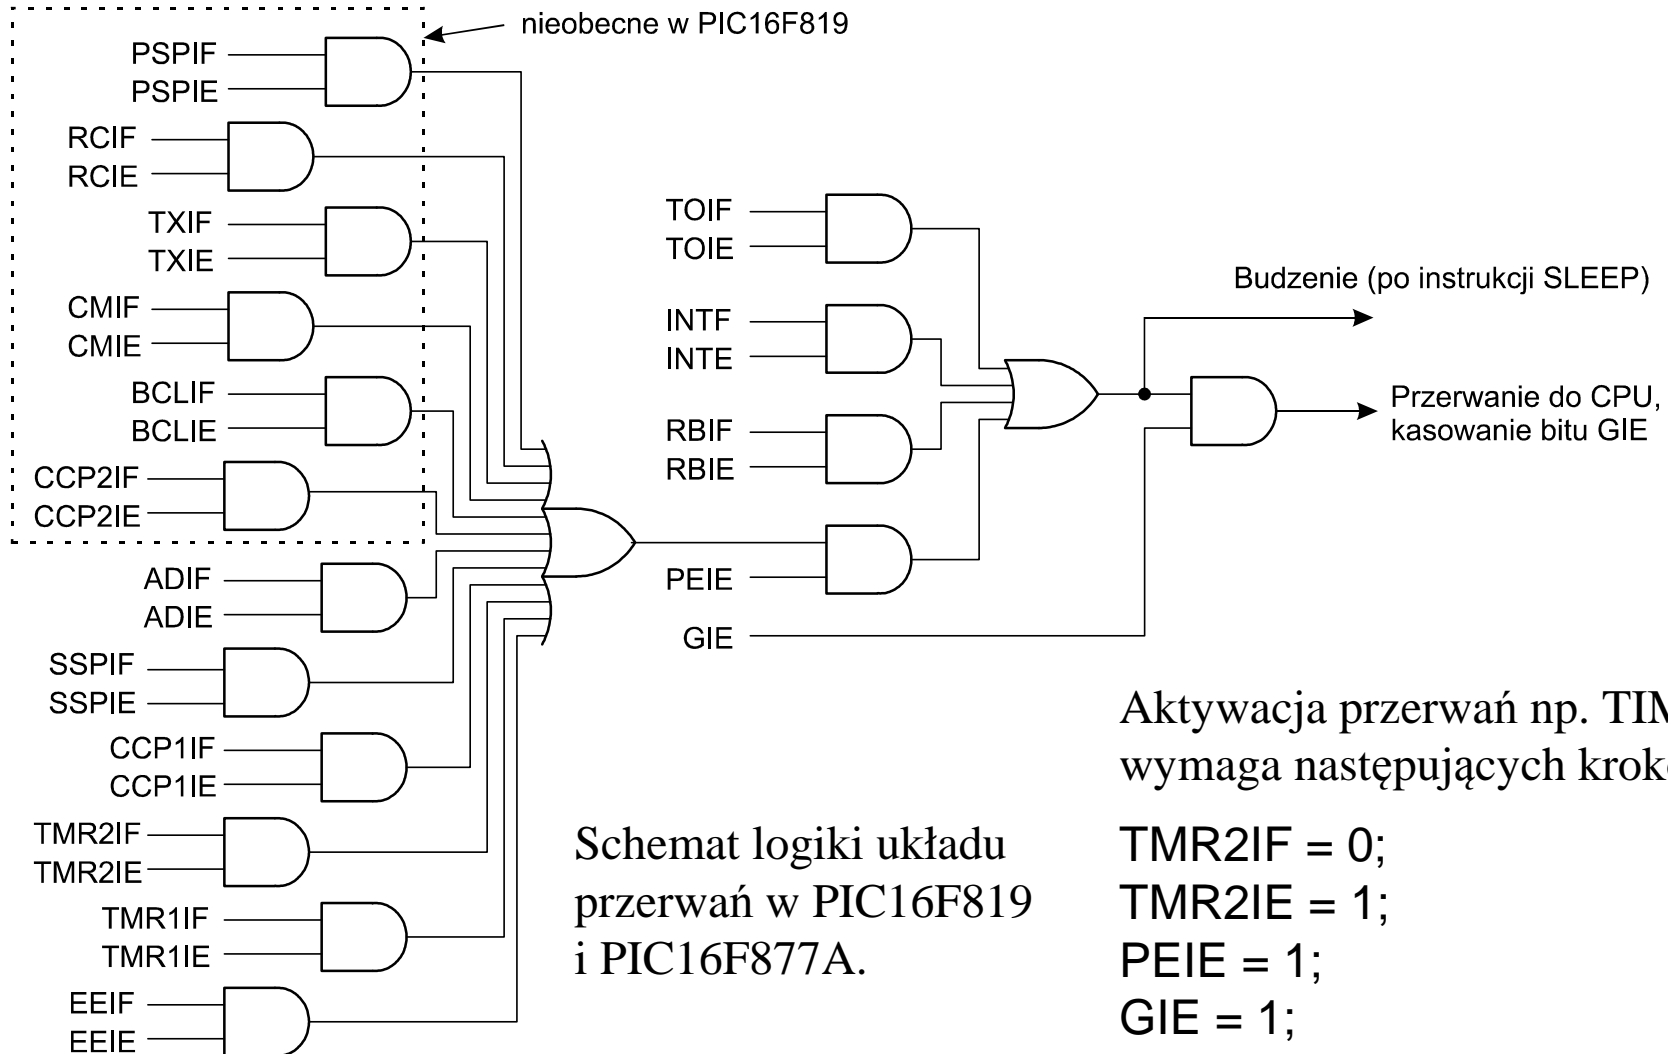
nieobecne w PIC16F819

PSPIF
PSPIE
RCIF
RCIE
TXIF
TXIE
CMIF
CMIE
BCLIF
BCLIE
CCP2IF
CCP2IE
ADIF
ADIE
SSPIF
SSPIE
CCP1IF
CCP1IE
TMR2IF
TMR2IE
TMR1IF
TMR1IE
EEIF
EEIE

TOIF
TOIE
INTF
INTE
RBIF
RBIE
PEIE
GIE

Budzenie (po instrukcji SLEEP)

Przerwanie do CPU, kasowanie bitu GIE

Schemat logiki układu przerwań w PIC16F819 i PIC16F877A.

Aktywacja przerwań np. TIM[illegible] wymaga następujących krok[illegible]

TMR2IF = 0;
TMR2IE = 1;
PEIE = 1;
GIE = 1;